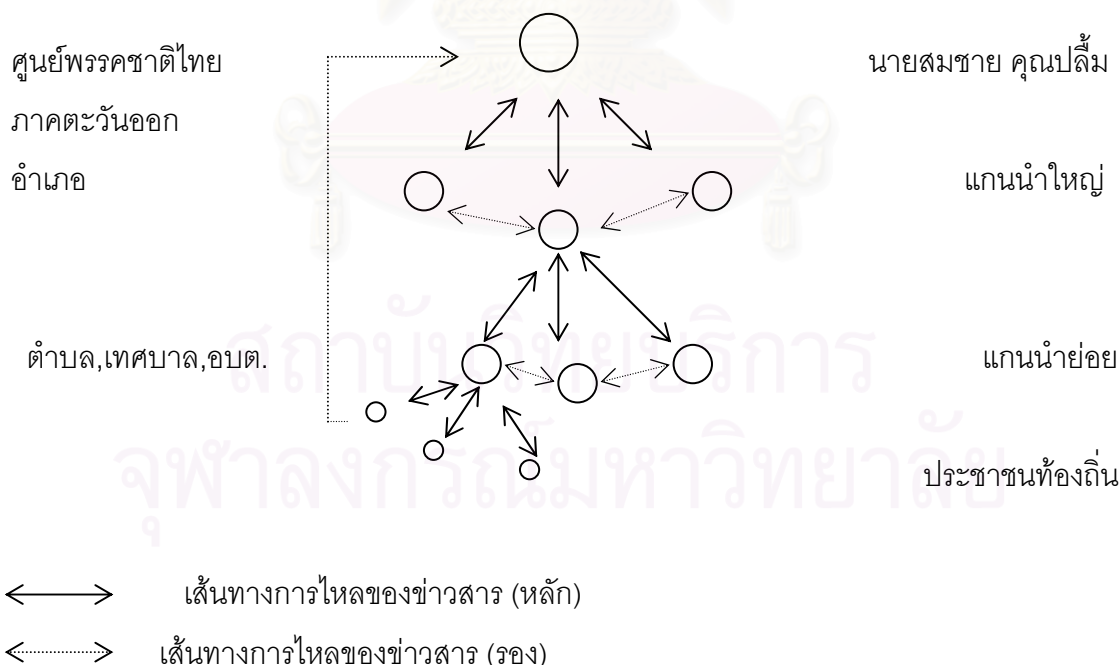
ศูนย์พรรคชาติไทย
ภาคตะวันออก
อำเภอ

นายสมชาย คุณปลื้ม

แกนนำใหญ่

ตำบล,เทศบาล,อบต.

แกนนำย่อย

ประชาชนท้องถิ่น

สถาบันวิทยบริการ
จุฬาลงกรณ์มหาวิทยาลัย

เส้นทางการไหลของข่าวสาร (หลัก)

เส้นทางการไหลของข่าวสาร (รอง)